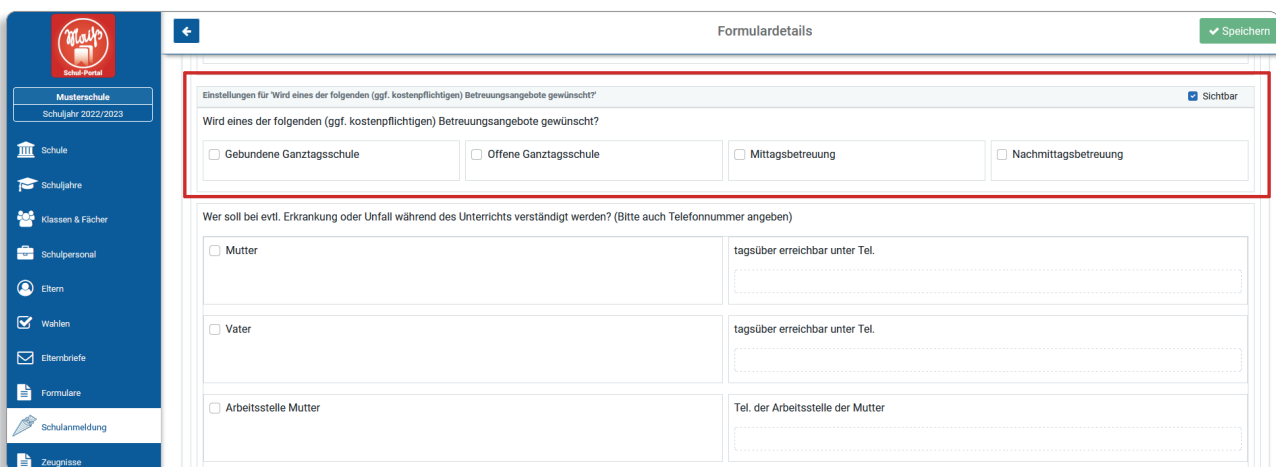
Mays
Schul-Portal

Musterschule
Schuljahr 2022/2023

Schule
Schuljahre
Klassen & Fächer
Schulpersonal
Eltern
Wahlen
Elternbriefe
Formulare
Schulanmeldung
Zeugnisse

Formulardetails

Speichern

Einstellungen für 'Wird eines der folgenden (ggf. kostenpflichtigen) Betreuungsangebote gewünscht?'

Sichtbar

Wird eines der folgenden (ggf. kostenpflichtigen) Betreuungsangebote gewünscht?

Gebundene Ganztagsschule

Offene Ganztagsschule

Mittagsbetreuung

Nachmittagsbetreuung

Wer soll bei evtl. Erkrankung oder Unfall während des Unterrichts verständigt werden? (Bitte auch Telefonnummer angeben)

Mutter

tagsüber erreichbar unter Tel.

Vater

tagsüber erreichbar unter Tel.

Arbeitsstelle Mutter

Tel. der Arbeitsstelle der Mutter